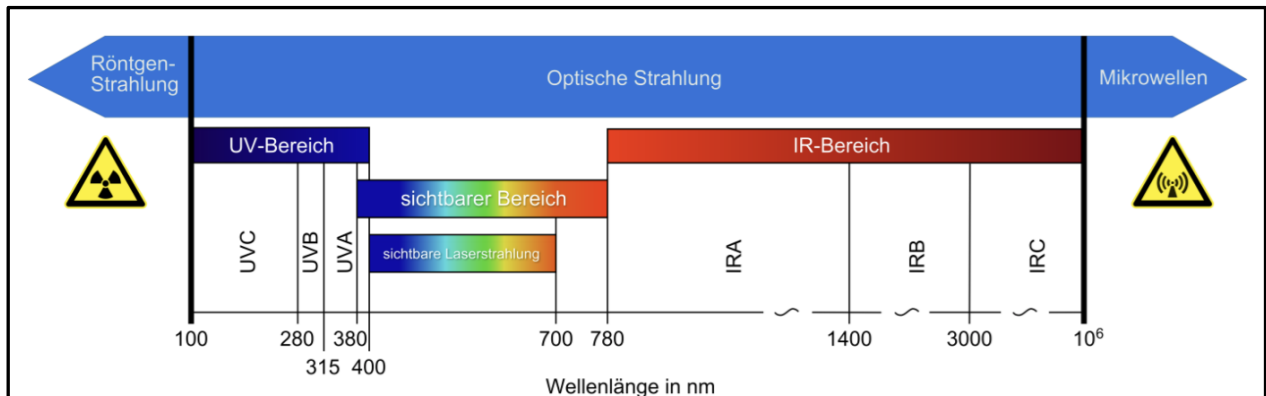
Röntgen-Strahlung

Optische Strahlung

Mikrowellen

UV-Bereich

IR-Bereich

sichtbarer Bereich

sichtbare Laserstrahlung

UVC

UVB

UVA

IRA

IRB

IRC

100

280

315

380

400

700

780

1400

3000

$10^6$

Wellenlänge in nm